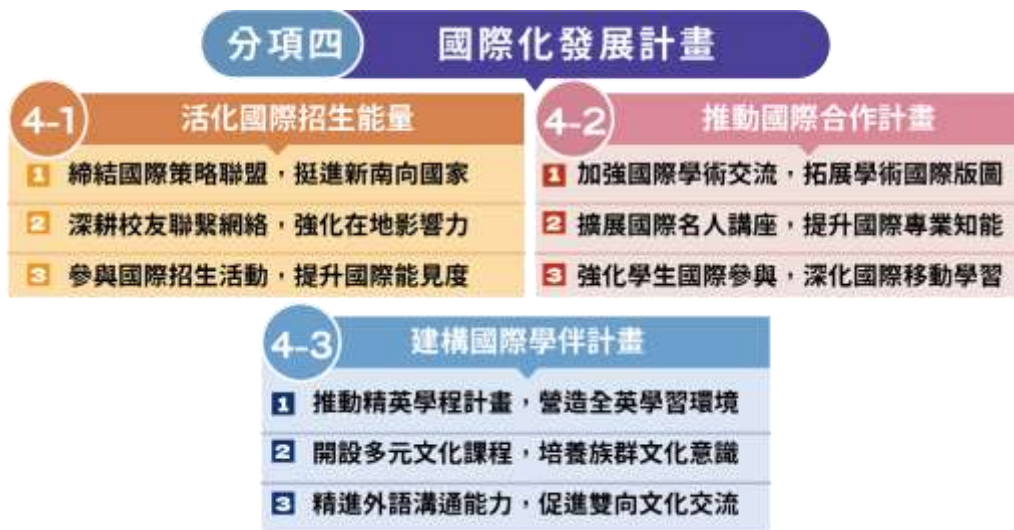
分項四 國際化發展計畫

4-1 活化國際招生能量

1 締結國際策略聯盟，挺進新南向國家

2 深耕校友聯繫網絡，強化在地影響力

3 參與國際招生活動，提升國際能見度

4-2 推動國際合作計畫

1 加強國際學術交流，拓展學術國際版圖

2 擴展國際名人講座，提升國際專業知能

3 強化學生國際參與，深化國際移動學習

4-3 建構國際學伴計畫

1 推動精英學程計畫，營造全英學習環境

2 開設多元文化課程，培養族群文化意識

3 精進外語溝通能力，促進雙向文化交流